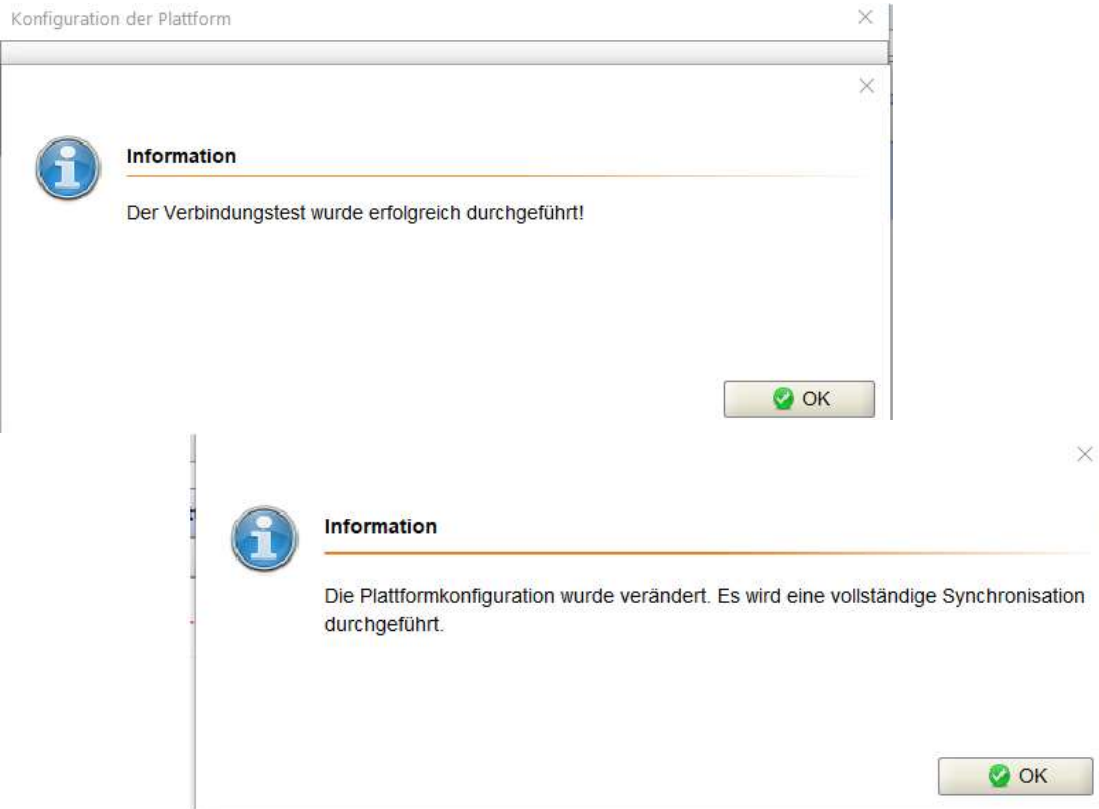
Konfiguration der Plattform

Information

Der Verbindungstest wurde erfolgreich durchgeführt!

OK

Information

Die Plattformkonfiguration wurde verändert. Es wird eine vollständige Synchronisation durchgeführt.

OK